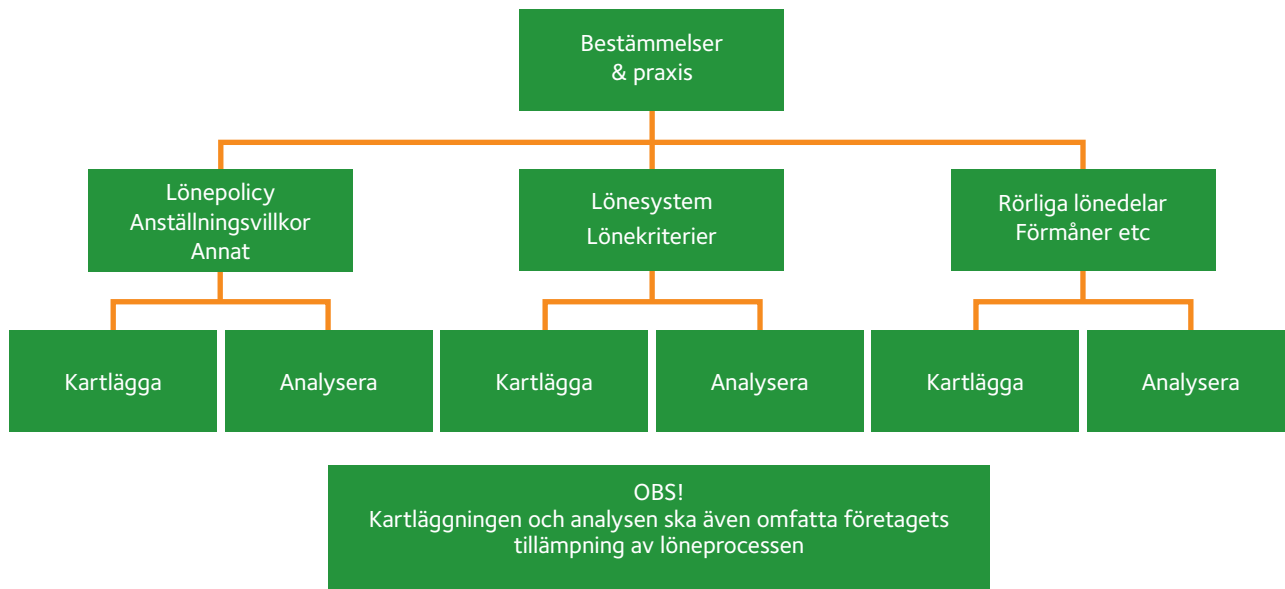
Bestämmelser
& praxis

Lönepolicy
Anställningsvillkor
Annat

Lönesystem
Lönekriterier

Rörliga lönedelar
Förmåner etc

Kartlägga

Analysera

Kartlägga

Analysera

Kartlägga

Analysera

OBS!
Kartläggningen och analysen ska även omfatta företagets tillämpning av löneprocessen